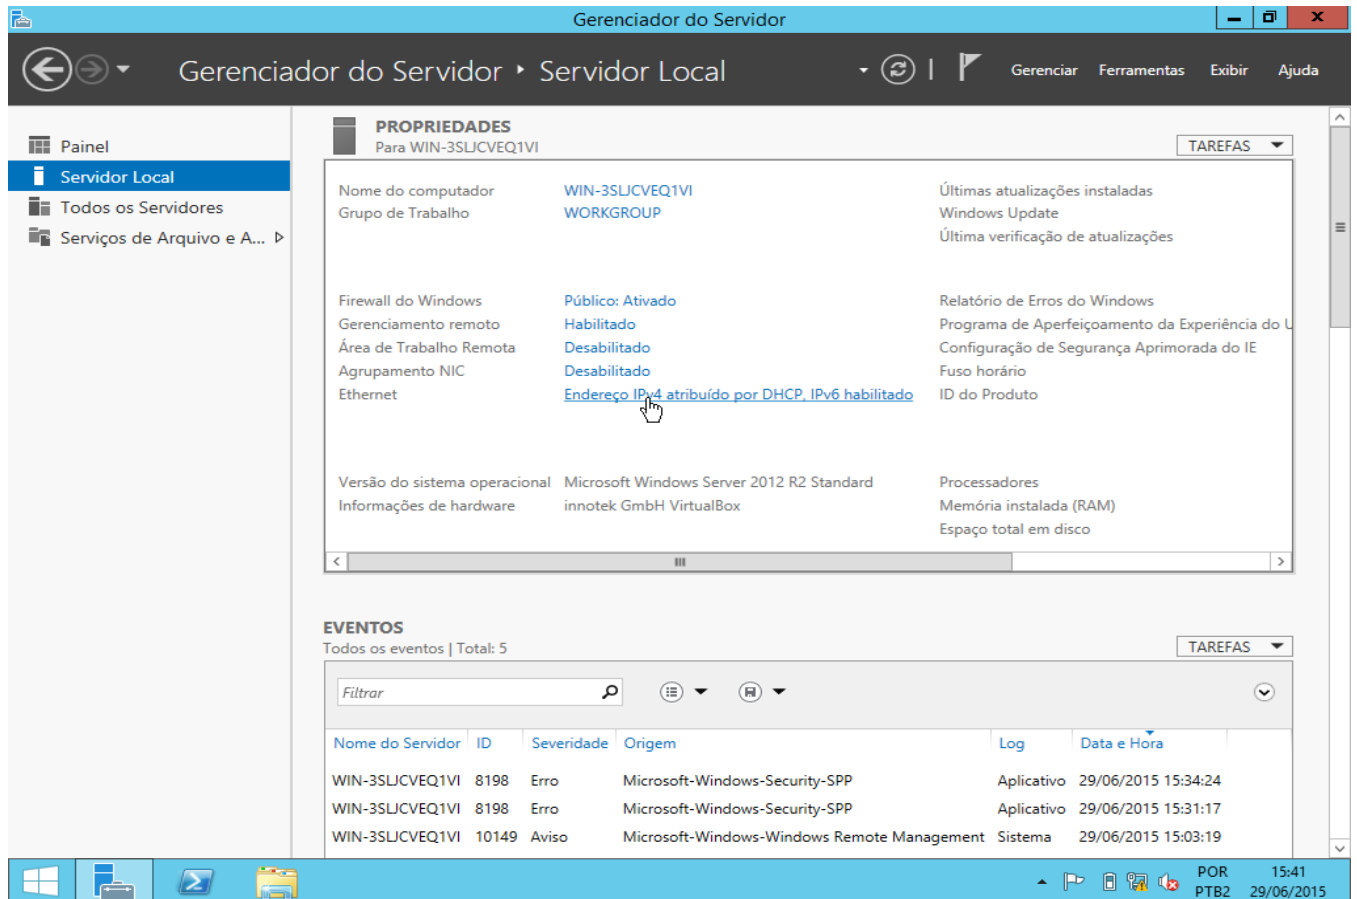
Gerenciador do Servidor

Gerenciador do Servidor • Servidor Local

Gerenciar Ferramentas Exibir Ajuda

Painel
Servidor Local
Todos os Servidores
Serviços de Arquivo e A...

PROPRIEDADES
Para WIN-3SLJCVEQ1VI

TAREFAS

Nome do computador WIN-3SLJCVEQ1VI
Grupo de Trabalho WORKGROUP

Últimas atualizações instaladas
Windows Update
Última verificação de atualizações

Firewall do Windows Público: Ativado
Gerenciamento remoto Habilitado
Área de Trabalho Remota Desabilitado
Agrupamento NIC Desabilitado
Ethernet Endereço IPv4 atribuído por DHCP, IPv6 habilitado

Relatório de Erros do Windows
Programa de Aperfeiçoamento da Experiência do U
Configuração de Segurança Aprimorada do IE
Fuso horário
ID do Produto

Versão do sistema operacional Microsoft Windows Server 2012 R2 Standard
Informações de hardware innotek GmbH VirtualBox

Processadores
Memória instalada (RAM)
Espaço total em disco

EVENTOS
Todos os eventos | Total: 5

TAREFAS

Filtrar

| Nome do Servidor | ID | Severidade | Origem | Log | Data e Hora |
|---|---|---|---|---|---|
| WIN-3SLJCVEQ1VI | 8198 | Erro | Microsoft-Windows-Security-SPP | Aplicativo | 29/06/2015 15:34:24 |
| WIN-3SLJCVEQ1VI | 8198 | Erro | Microsoft-Windows-Security-SPP | Aplicativo | 29/06/2015 15:31:17 |
| WIN-3SLJCVEQ1VI | 10149 | Aviso | Microsoft-Windows-Windows Remote Management | Sistema | 29/06/2015 15:03:19 |

POR PTB2 15:41 29/06/2015